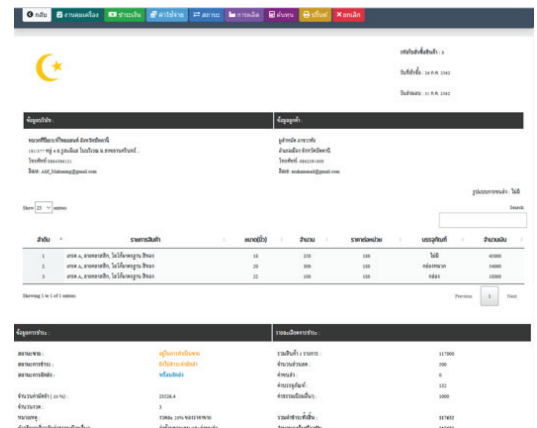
กลับ | รายการสินค้า | ชำระเงิน | ค่าใช้จ่าย | สถานะ | การผลิต | ดำเนินการ | ปริ้นท์ | ยกเลิก

รหัสใบสั่งซื้อสินค้า : 1

วันที่สั่งซื้อ : 20 ก.ค. 2562

วันส่งมอบ : 31 ก.ค. 2562

ข้อมูลบริษัท :

หจก.ฟาติมะการ์ทิ้นเลเบอร์ อิสลามิกชอป

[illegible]

โทรศัพท์ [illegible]

อีเมล์ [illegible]@gmail.com

ข้อมูลลูกค้า :

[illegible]

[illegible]

โทรศัพท์ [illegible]

อีเมล์ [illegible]@gmail.com

รูปแบบการขนส่ง : ไม่มี

Show 25 entries

Search:

| ลำดับ | รายการสินค้า | ขนาด(นิ้ว) | จำนวน | ราคาต่อหน่วย | บรรจุภัณฑ์ | จำนวนเงิน |
|---|---|---|---|---|---|---|
| 1 | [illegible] | 18 | 200 | 100 | ไม่มี | 40000 |
| 2 | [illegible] | 20 | 300 | 100 | กล่องพลาสติก | 30000 |
| 3 | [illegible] | 22 | 100 | 100 | กล่อง | 10000 |

Showing 1 to 3 of 3 entries

Previous 1 Next

ข้อมูลการชำระ :

สถานะชำระ : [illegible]

สถานะการชำระ : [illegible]

สถานะการจัดส่ง : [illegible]

จำนวนค่ามัดจำ ( 20 %) : 23328.4

จำนวนงวด : 3

หมายเหตุ : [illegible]

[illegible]

รายละเอียดการชำระ :

รวมสินค้า ( 3 รายการ : 117000

จำนวนสินค้ารวม : 300

ค่าขนส่ง : 0

ค่าบรรจุภัณฑ์ : 152

ค่าบริการเพิ่มเติม : 1000

รวมค่าชำระทั้งสิ้น : 117452

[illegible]